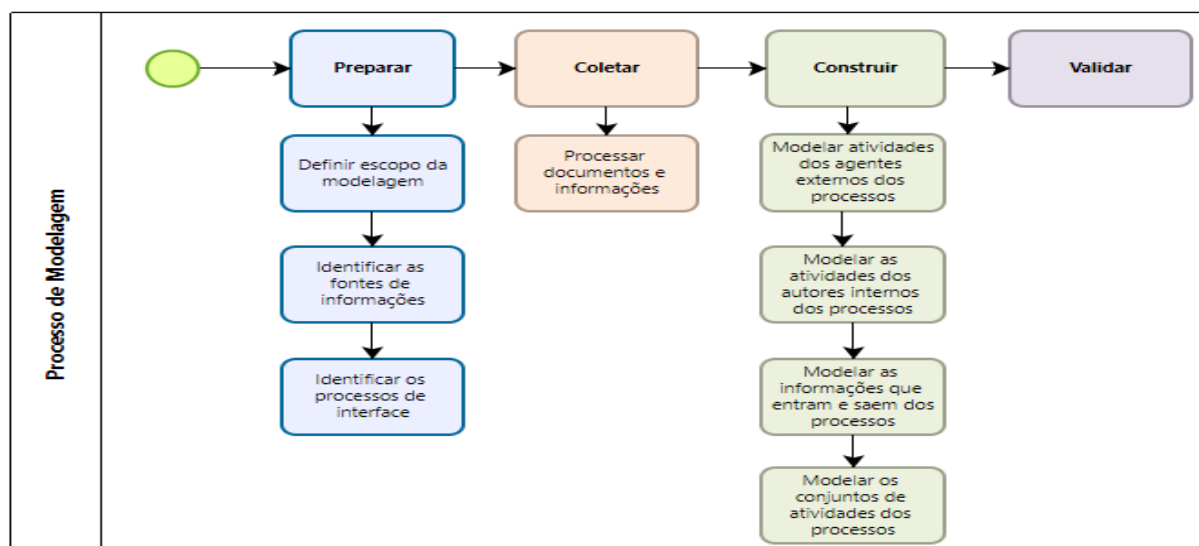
Processo de Modelagem

Preparar

Coletar

Construir

Validar

Definir escopo da modelagem

Identificar as fontes de informações

Identificar os processos de interface

Processar documentos e informações

Modelar atividades dos agentes externos dos processos

Modelar as atividades dos autores internos dos processos

Modelar as informações que entram e saem dos processos

Modelar os conjuntos de atividades dos processos